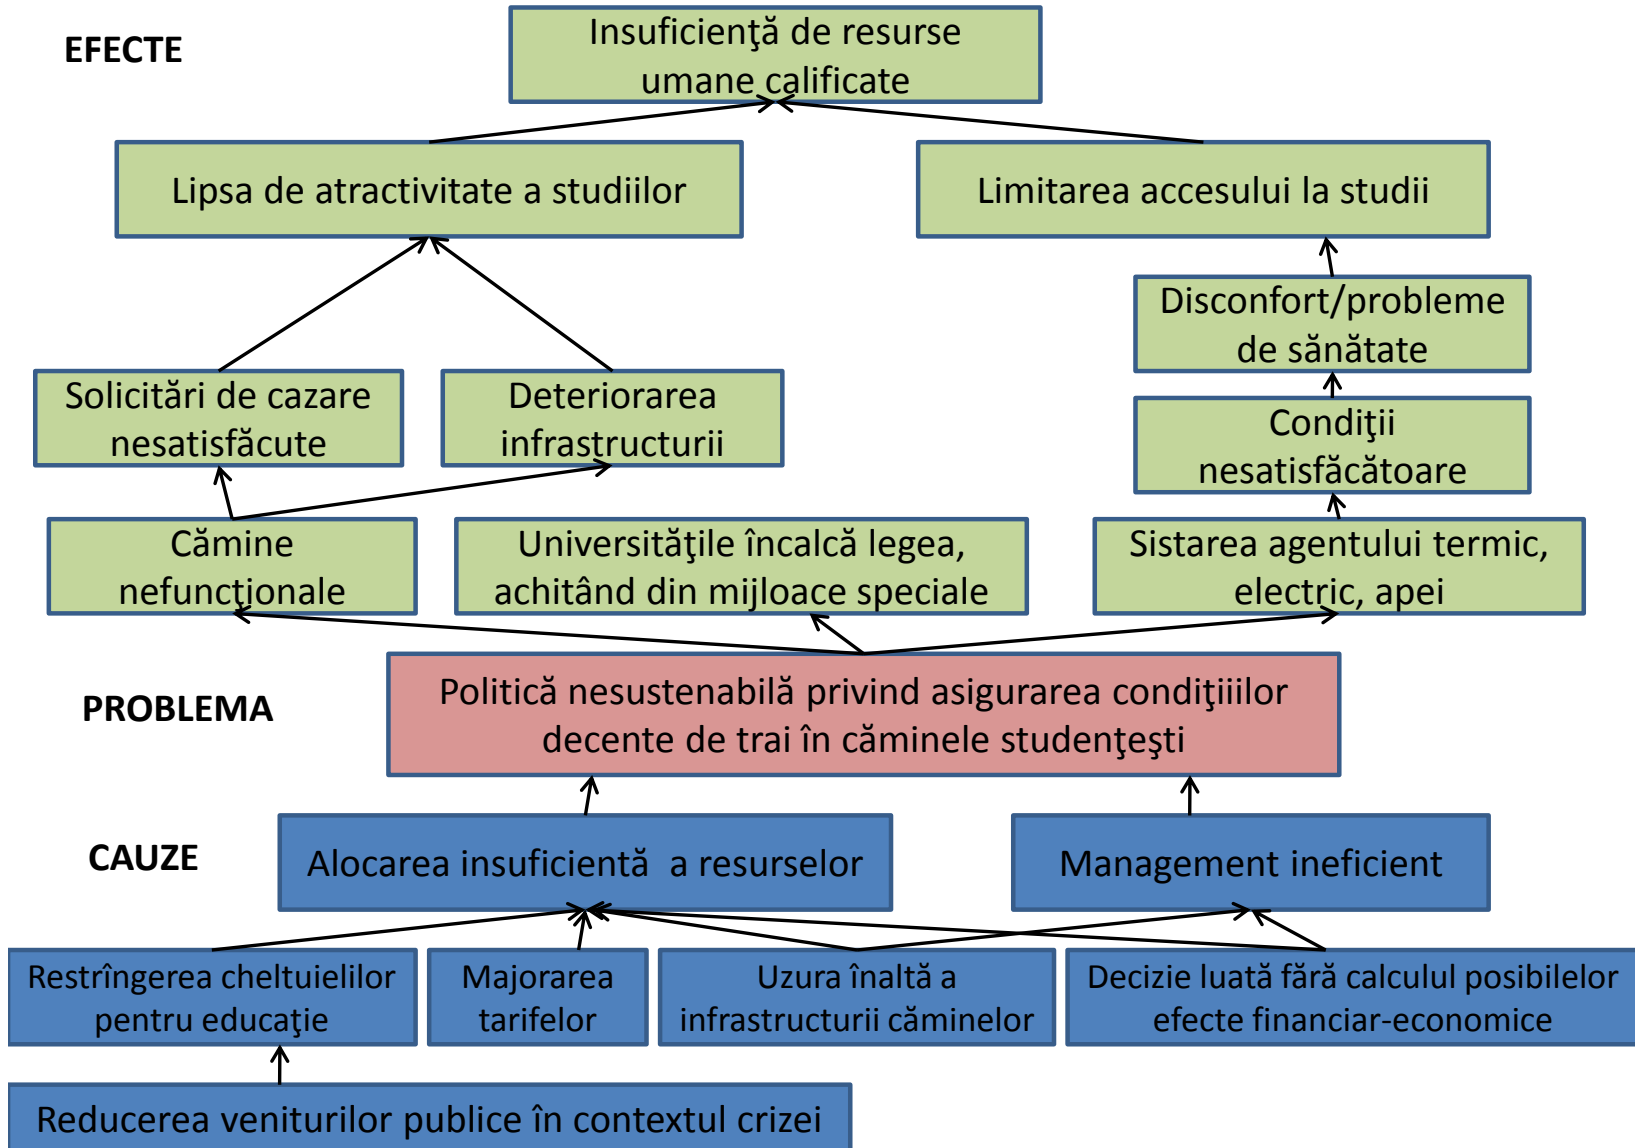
EFECTE

Insuficienţă de resurse umane calificate

Lipsa de atractivitate a studiilor

Limitarea accesului la studii

Disconfort/probleme de sănătate

Solicitări de cazare nesatisfăcute

Deteriorarea infrastructurii

Condiţii nesatisfăcătoare

Cămine nefuncţionale

Universităţile încalcă legea, achitând din mijloace speciale

Sistarea agentului termic, electric, apei

PROBLEMA

Politică nesustenabilă privind asigurarea condiţiiilor decente de trai în căminele studenţeşti

CAUZE

Alocarea insuficientă a resurselor

Management ineficient

Restrîngerea cheltuielilor pentru educaţie

Majorarea tarifelor

Uzura înaltă a infrastructurii căminelor

Decizie luată fără calculul posibilelor efecte financiar-economice

Reducerea veniturilor publice în contextul crizei